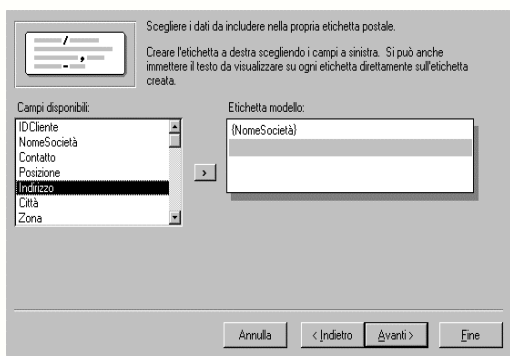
Scegliere i dati da includere nella propria etichetta postale.

Creare l'etichetta a destra scegliendo i campi a sinistra. Si può anche immettere il testo da visualizzare su ogni etichetta direttamente sull'etichetta creata.

Campi disponibili:

IDCliente
NomeSocietà
Contatto
Posizione
Indirizzo
Città
Zona

>

Etichetta modello:

{NomeSocietà}

Annulla
< Indietro
Avanti >
Fine